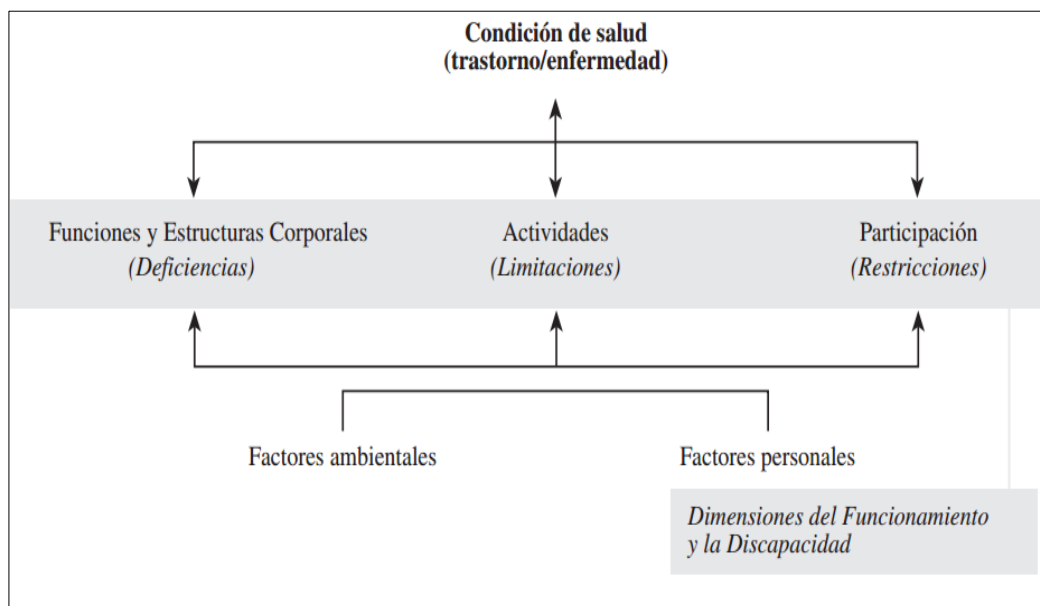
**Condición de salud**
**(trastorno/enfermedad)**

Funciones y Estructuras Corporales
*(Deficiencias)*

Actividades
*(Limitaciones)*

Participación
*(Restricciones)*

Factores ambientales

Factores personales

*Dimensiones del Funcionamiento y la Discapacidad*